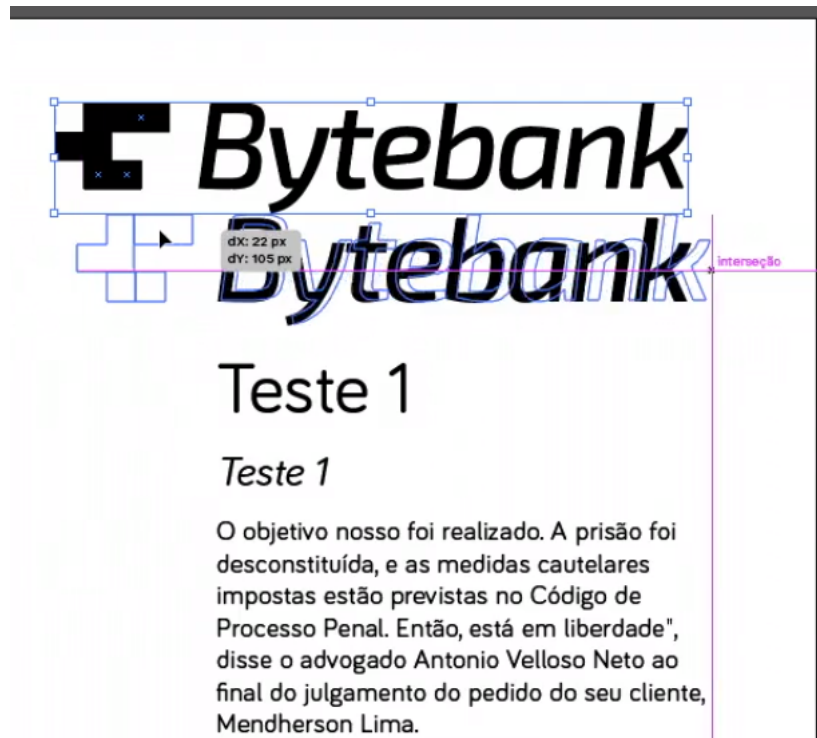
Bytebank

dX: 22 px
dY: 105 px

Bytebank

interseção

Teste 1

Teste 1

O objetivo nosso foi realizado. A prisão foi desconstituída, e as medidas cautelares impostas estão previstas no Código de Processo Penal. Então, está em liberdade", disse o advogado Antonio Velloso Neto ao final do julgamento do pedido do seu cliente, Mendherson Lima.